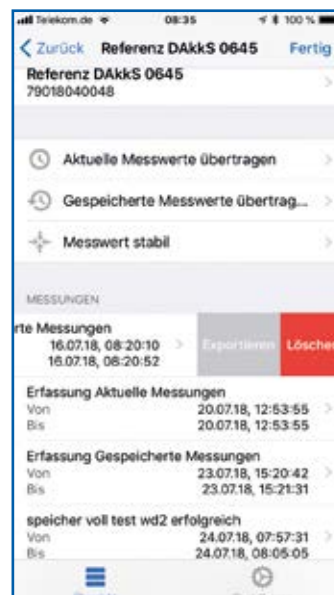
Telekom.de 08:35 100 %

Zurück Referenz DAkkS 0645 Fertig

Referenz DAkkS 0645
79018040048

Aktuelle Messwerte übertragen

Gespeicherte Messwerte übertrag...

Messwert stabil

MESSUNGEN

rte Messungen
16.07.18, 08:20:10
16.07.18, 08:20:52

Exportieren Löschen

Erfassung Aktuelle Messungen
Von 20.07.18, 12:53:55
Bis 20.07.18, 12:53:55

Erfassung Gespeicherte Messungen
Von 23.07.18, 15:20:42
Bis 23.07.18, 15:21:31

speicher voll test wd2 erfolgreich
Von 24.07.18, 07:57:31
Bis 24.07.18, 08:05:05